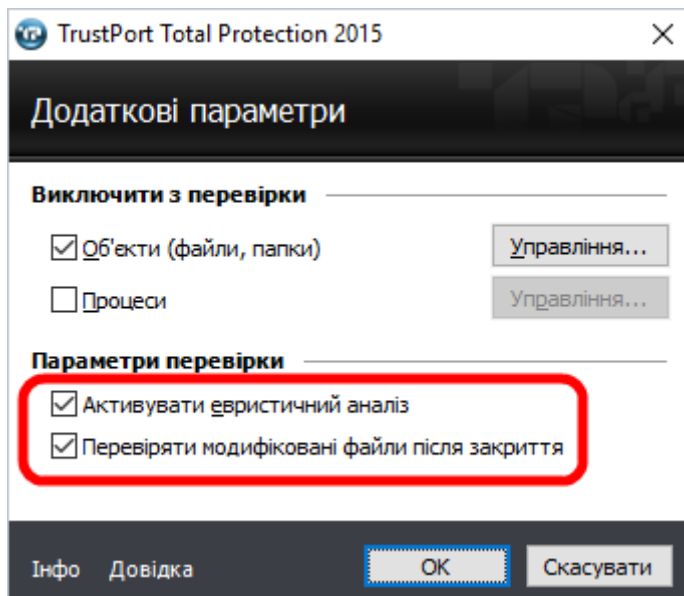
TrustPort Total Protection 2015

Додаткові параметри

Виключити з перевірки

Об'єкти (файли, папки)

Управління...

Процеси

Управління...

Параметри перевірки

Активувати евристичний аналіз

Перевіряти модифіковані файли після закриття

Інфо Довідка

OK

Скасувати